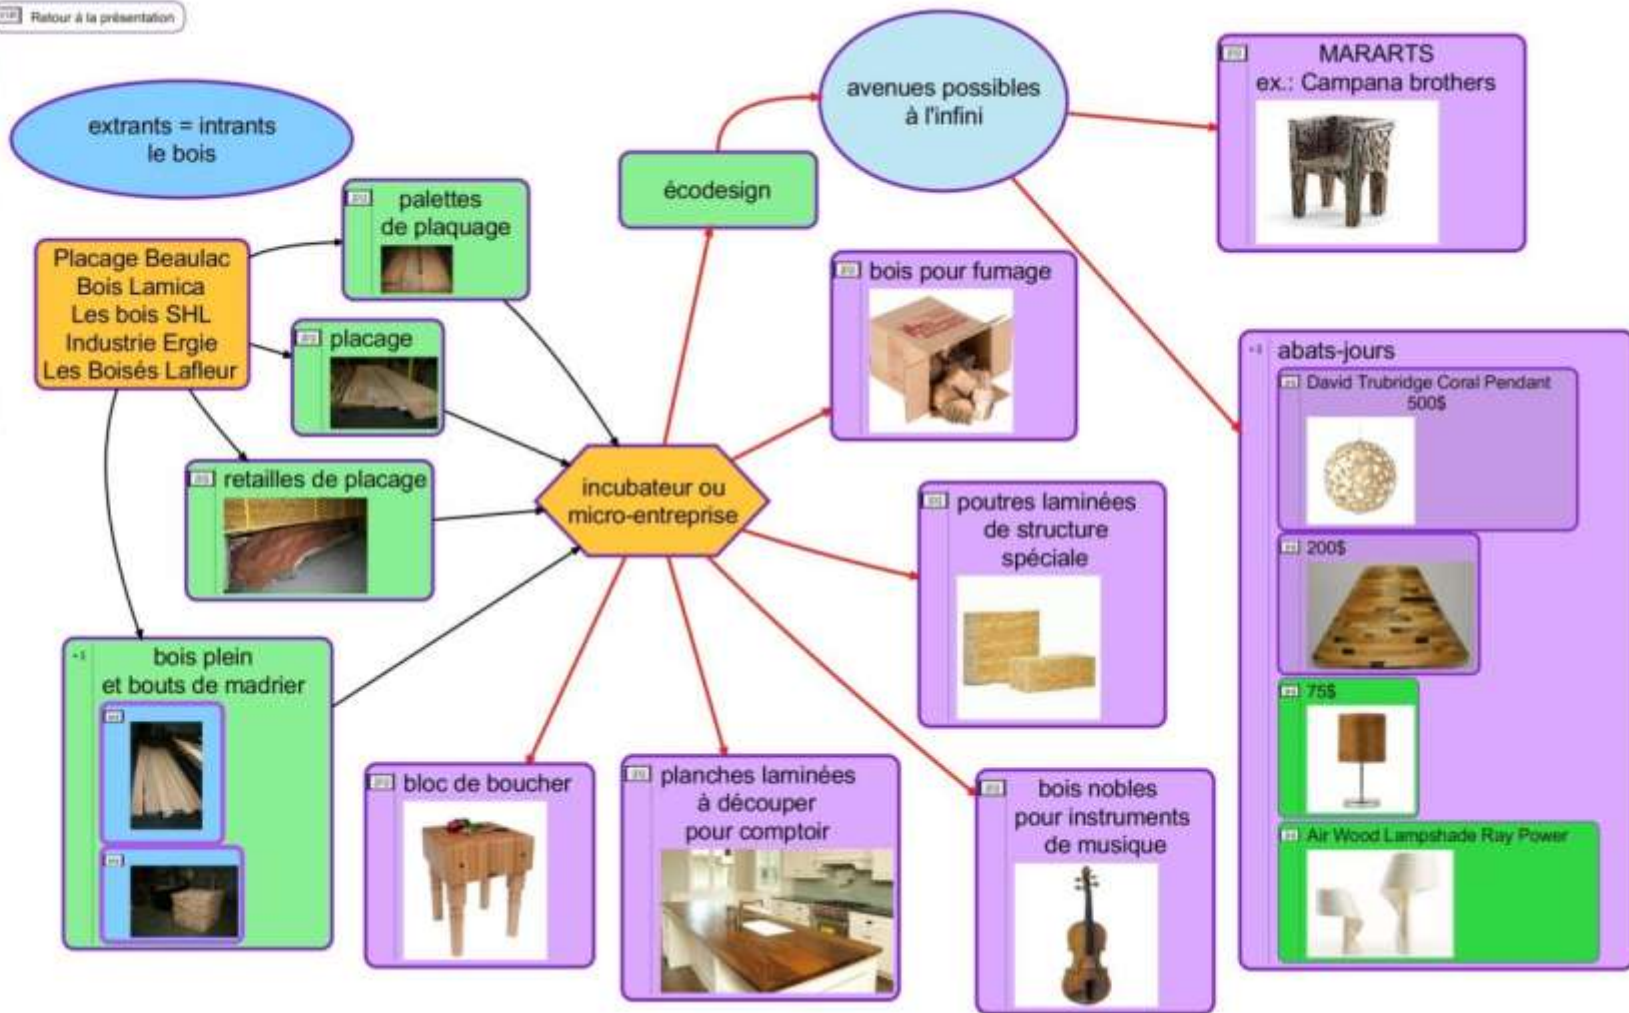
Retour à la présentation

extrants = intrants
le bois

Placage Beaulac
Bois Lamica
Les bois SHL
Industrie Ergie
Les Boisés Lafleur

palettes
de plaquage

placage

retailles de placage

bois plein
et bouts de madrier

écodesign

avenues possibles
à l'infini

MARARTS
ex.: Campana brothers

bois pour fumage

incubateur ou
micro-entreprise

poutres laminées
de structure
spéciale

abats-jours

David Trubridge Coral Pendant
500$

200$

75$

Air Wood Lampshade Ray Power

bloc de boucher

planches laminées
à découper
pour comptoir

bois nobles
pour instruments
de musique